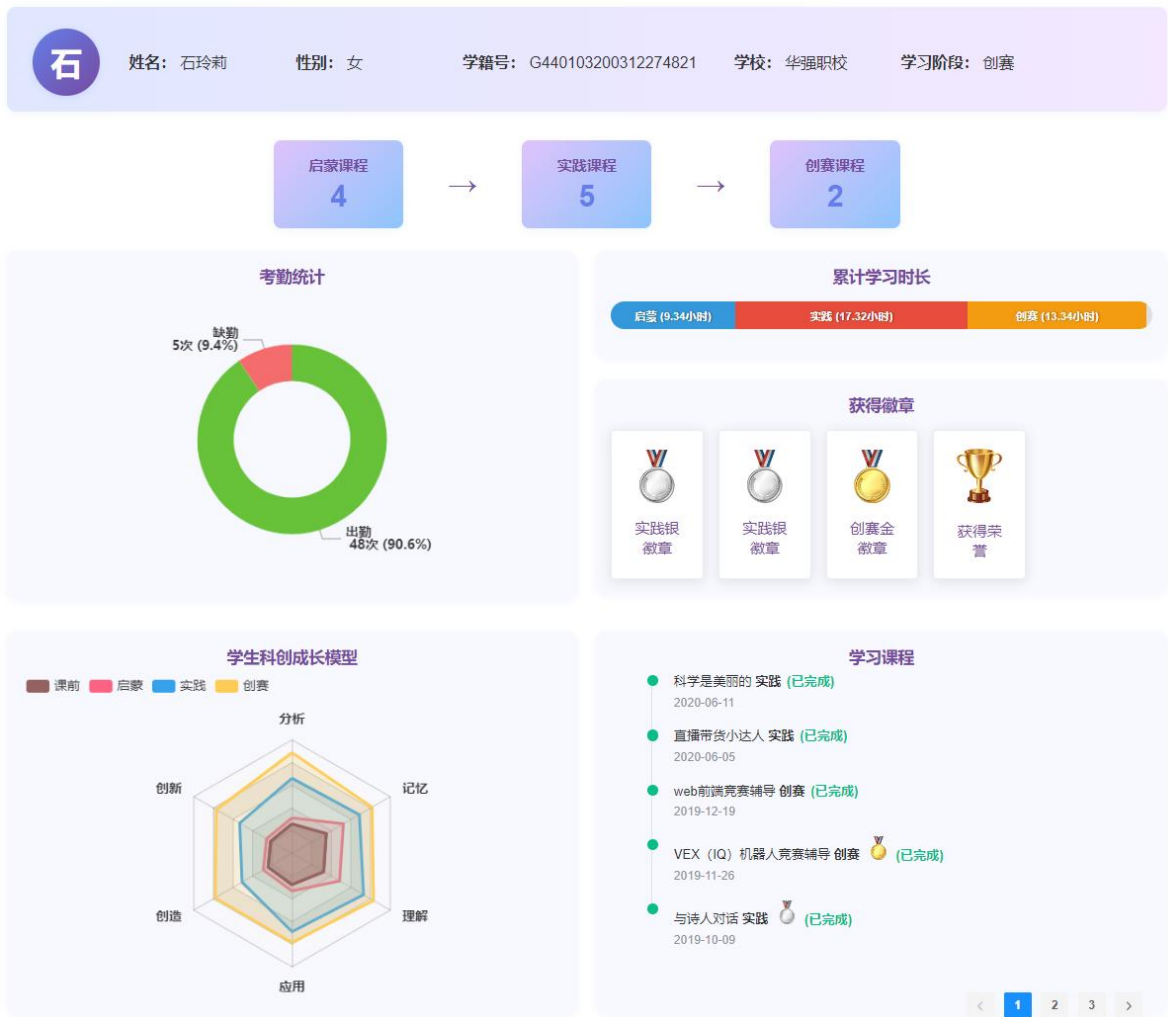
石

姓名：石玲莉 性别：女 学籍号：G440103200312274821 学校：华强职校 学习阶段：创赛

启蒙课程
4

→

实践课程
5

→

创赛课程
2

考勤统计

缺勤
5次 (9.4%)

出勤
48次 (90.6%)

累计学习时长

启蒙 (9.34小时) 实践 (17.32小时) 创赛 (13.34小时)

获得徽章

实践银徽章

实践银徽章

创赛金徽章

获得荣誉

学生科创成长模型

课前 启蒙 实践 创赛

分析
记忆
理解
应用
创造
创新

学习课程

科学是美丽的 实践 (已完成)
2020-06-11

直播带货小达人 实践 (已完成)
2020-06-05

web前端竞赛辅导 创赛 (已完成)
2019-12-19

VEX（IQ）机器人竞赛辅导 创赛 (已完成)
2019-11-26

与诗人对话 实践 (已完成)
2019-10-09

‹ 1 2 3 ›